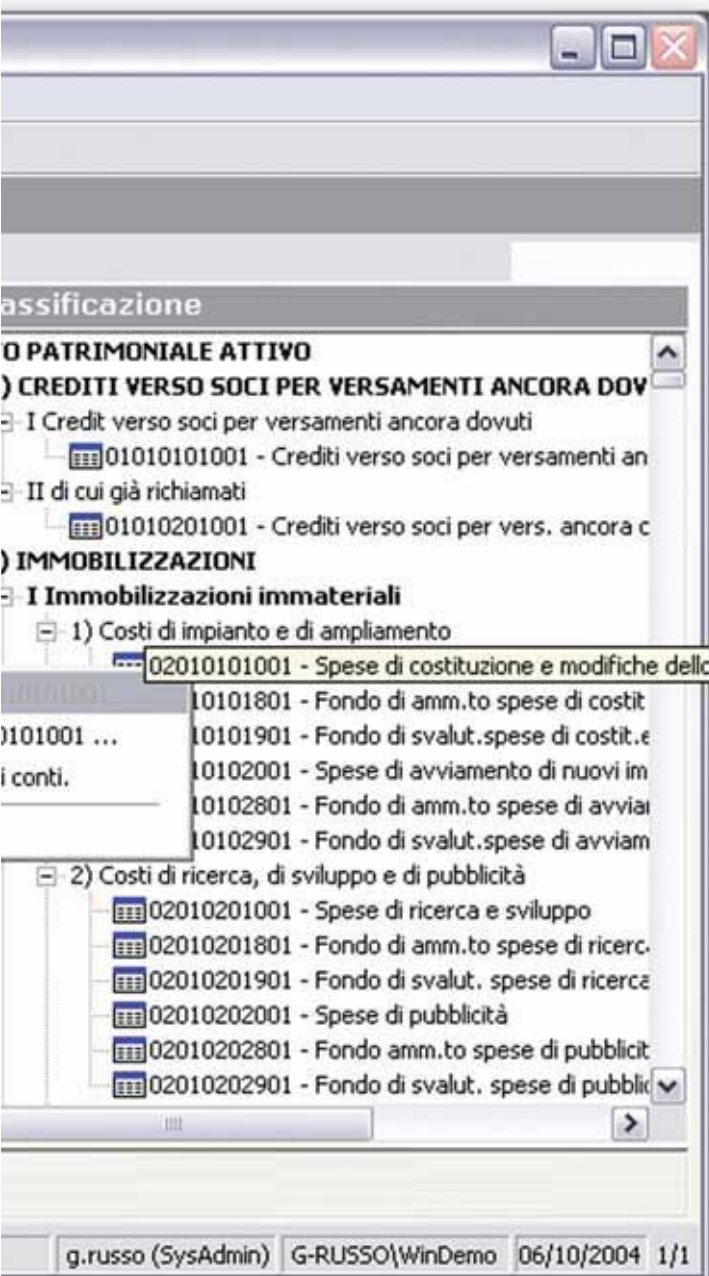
assificazione

O PATRIMONIALE ATTIVO
) CREDITI VERSO SOCI PER VERSAMENTI ANCORA DOV
I Credit verso soci per versamenti ancora dovuti
01010101001 - Crediti verso soci per versamenti an
II di cui già richiamati
01010201001 - Crediti verso soci per vers. ancora c
) IMMOBILIZZAZIONI
I Immobilizzazioni immateriali
1) Costi di impianto e di ampliamento
02010101001 - Spese di costituzione e modifiche dello
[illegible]
0101001 ...
i conti.
10101801 - Fondo di amm.to spese di costit
10101901 - Fondo di svalut.spese di costit.e
10102001 - Spese di avviamento di nuovi im
10102801 - Fondo di amm.to spese di avviai
10102901 - Fondo di svalut.spese di avviam
2) Costi di ricerca, di sviluppo e di pubblicità
02010201001 - Spese di ricerca e sviluppo
02010201801 - Fondo di amm.to spese di ricerc.
02010201901 - Fondo di svalut. spese di ricerca
02010202001 - Spese di pubblicità
02010202801 - Fondo amm.to spese di pubblicit
02010202901 - Fondo di svalut. spese di pubblic

g.russo (SysAdmin) | G-RUSSO\WinDemo | 06/10/2004 | 1/1